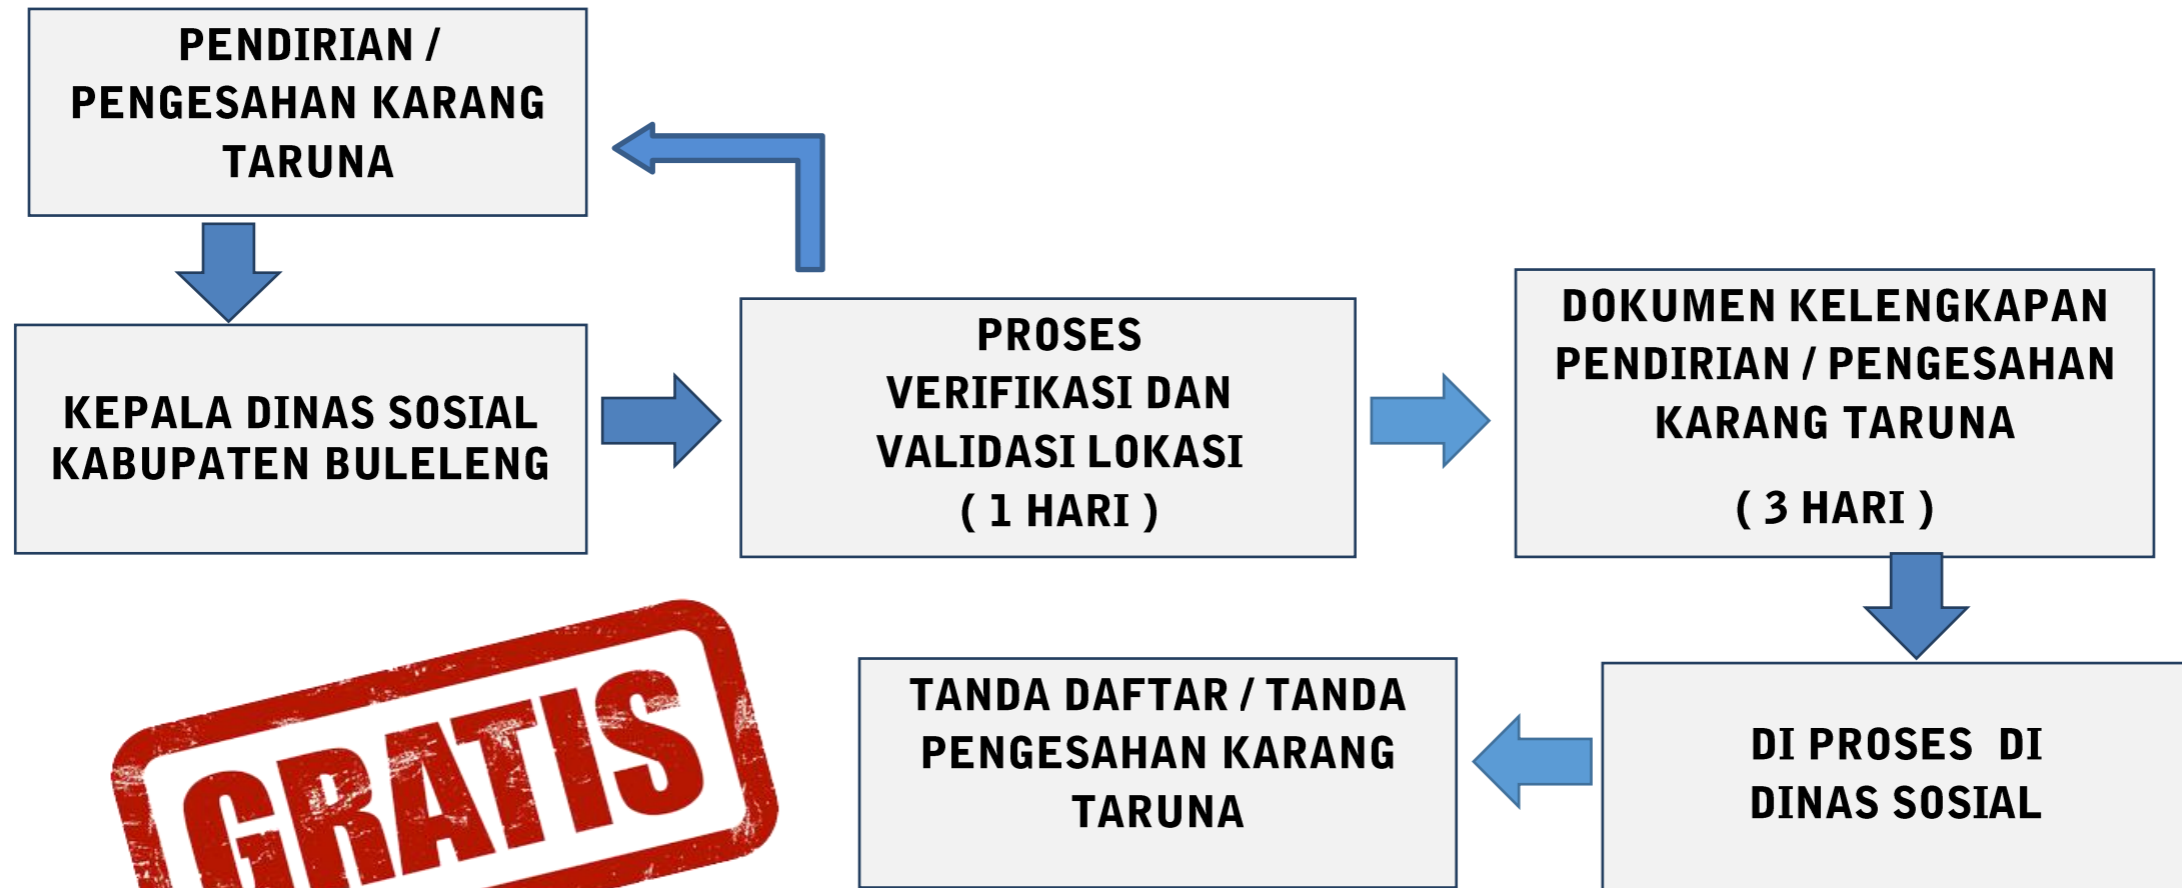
PENDIRIAN / PENGESAHAN KARANG TARUNA

KEPALA DINAS SOSIAL KABUPATEN BULELENG

PROSES VERIFIKASI DAN VALIDASI LOKASI ( 1 HARI )

DOKUMEN KELENGKAPAN PENDIRIAN / PENGESAHAN KARANG TARUNA

( 3 HARI )

DI PROSES DI DINAS SOSIAL

TANDA DAFTAR / TANDA PENGESAHAN KARANG TARUNA

GRATIS